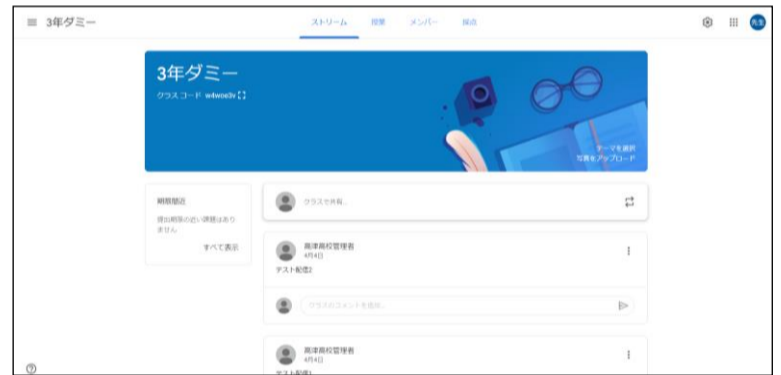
3年ダミー

ストリーム　授業　メンバー　採点

先生

3年ダミー

クラスコード w4wo5lv

テーマを選択
写真をアップロード

期限間近

提出期限の近い課題はありません

すべて表示

クラスで共有...

高津高校管理者
4月4日

テスト配信2

クラスのコメントを追加...

高津高校管理者
4月4日

テスト配信1